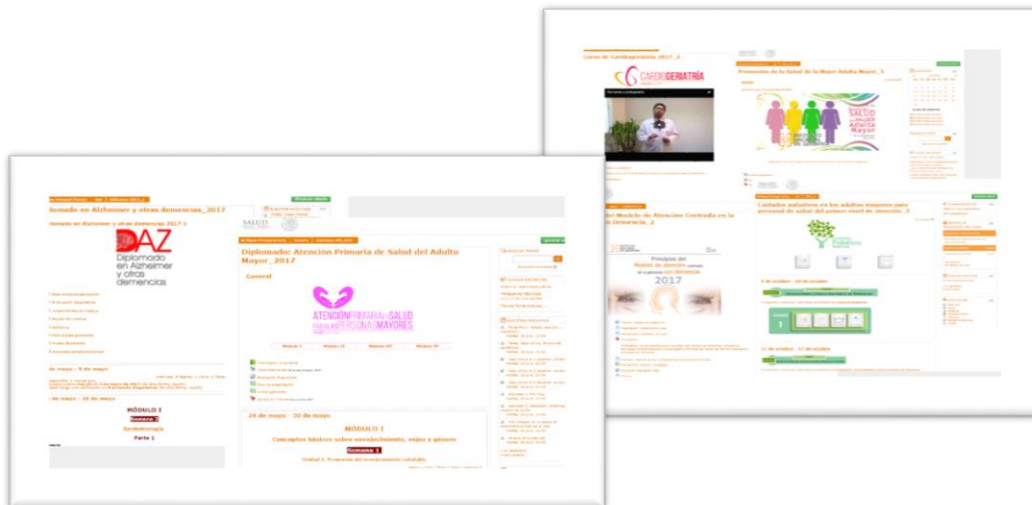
Curso de Cardiogeriatría 2017_2

CARDIOGERIATRÍA

Promoción de la Salud de la Mujer Adulta Mayor_3

SALUD DE LA MUJER Adulta Mayor

del Modelo de Atención Centrada en la Demencia_2

Principios del Modelo de atención centrada en la persona con demencia

2017

Cuidados paliativos en los adultos mayores para personal de salud del primer nivel de atención_3

Cuidados Paliativos

Diplomado en Alzheimer y otras demencias_2017

DAZ

Diplomado en Alzheimer y otras demencias

MÓDULO I

Semana 1

Epidemiología

Parte 1

Diplomado: Atención Primaria de Salud del Adulto Mayor_2017

General

ATENCIÓN PRIMARIA a la SALUD PARA LAS PERSONAS MAYORES

Módulo I

Módulo II

Módulo III

Módulo IV

24 de mayo - 30 de mayo

MÓDULO 1

Conceptos básicos sobre envejecimiento, vejez y género

Semana 1

SALUD